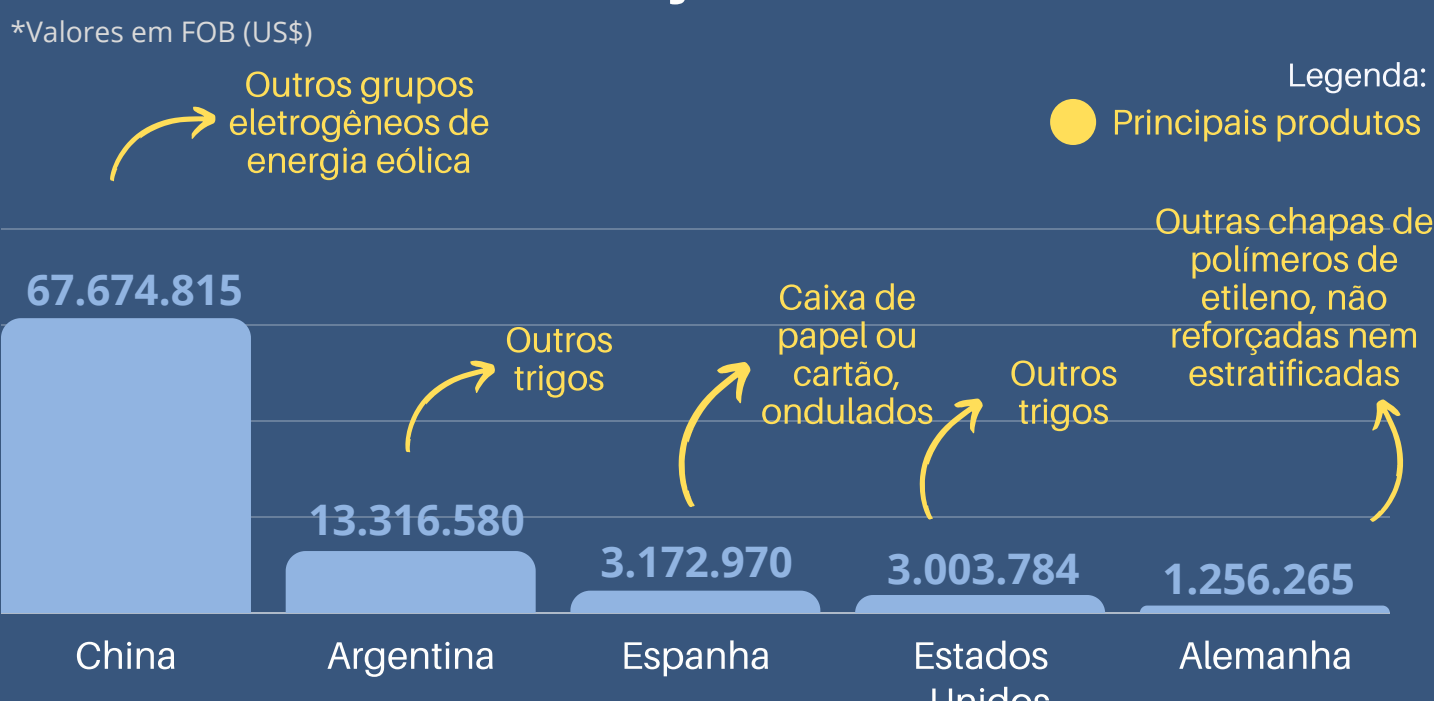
*Valores em FOB (US$)

Outros grupos eletrogêneos de energia eólica

Legenda:
Principais produtos

Outras chapas de polímeros de etileno, não reforçadas nem estratificadas

67.674.815

Caixa de papel ou cartão, ondulados

Outros trigos

Outros trigos

13.316.580

3.172.970

3.003.784

1.256.265

China

Argentina

Espanha

Estados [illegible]

Alemanha